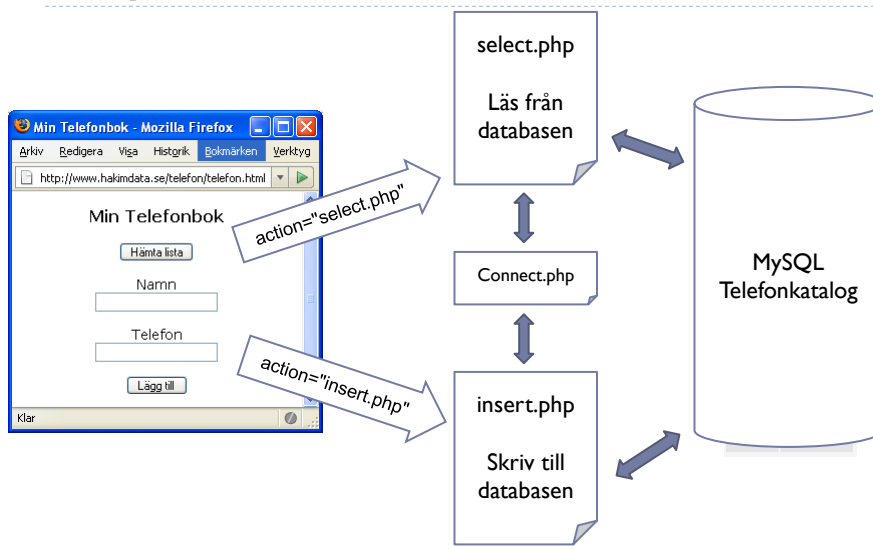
Min Telefonbok - Mozilla Firefox

Arkiv Redigera Visa Historik Bokmärken Verktyg

http://www.hakimdata.se/telefon/telefon.html

Min Telefonbok

Hämta lista

Namn

Telefon

Lägg till

Klar

action="select.php"

action="insert.php"

select.php

Läs från databasen

Connect.php

insert.php

Skriv till databasen

MySQL Telefonkatalog